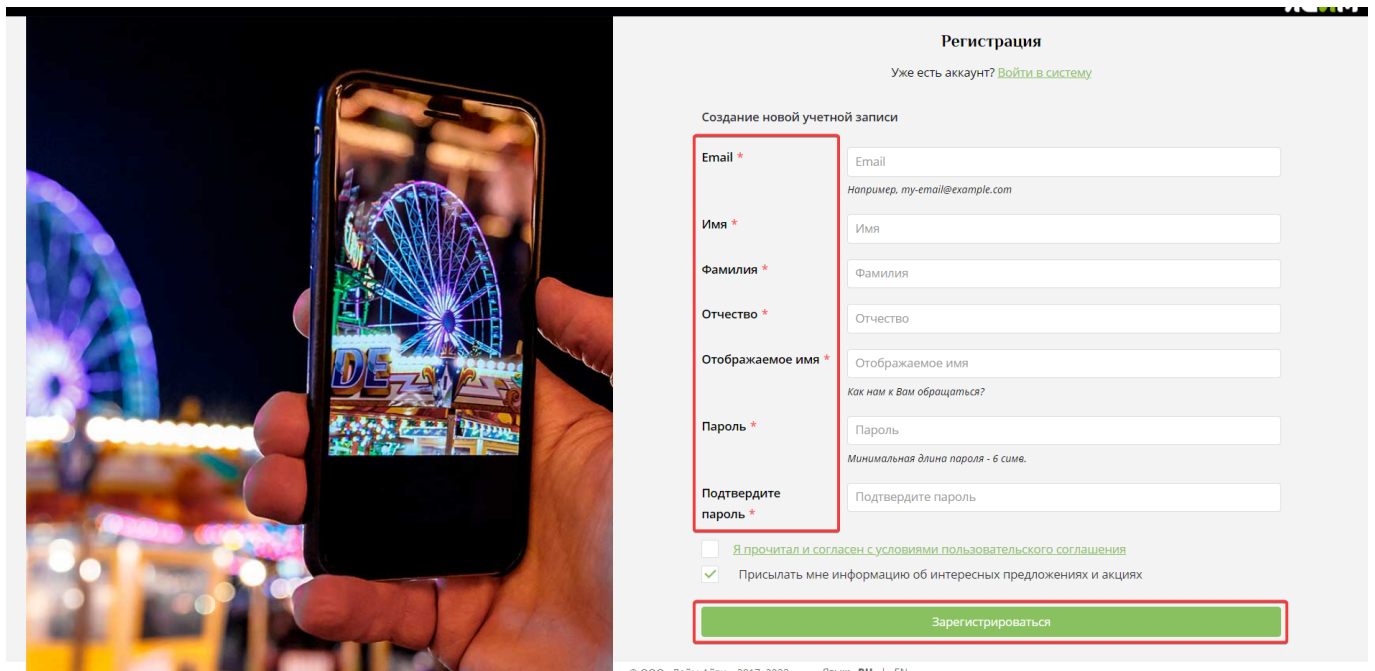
Регистрация

Уже есть аккаунт? Войти в систему

Создание новой учетной записи

Email *
Email
Например, my-email@example.com

Имя *
Имя

Фамилия *
Фамилия

Отчество *
Отчество

Отображаемое имя *
Отображаемое имя
Как нам к Вам обращаться?

Пароль *
Пароль
Минимальная длина пароля - 6 симв.

Подтвердите пароль *
Подтвердите пароль

Я прочитал и согласен с условиями пользовательского соглашения

Присылать мне информацию об интересных предложениях и акциях

Зарегистрироваться

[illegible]